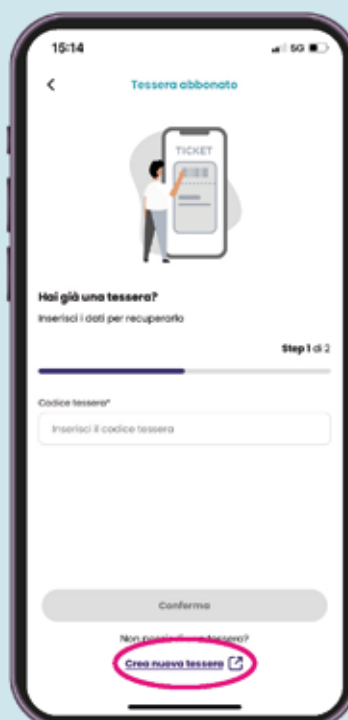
15:14

5G

<

Tessera abbonato

TICKET

Hai già una tessera?

Inserisci i dati per recuperarla

Step 1 di 2

Codice tessera*

Inserisci il codice tessera

Conferma

Non possiedi una tessera?

Crea nuova tessera